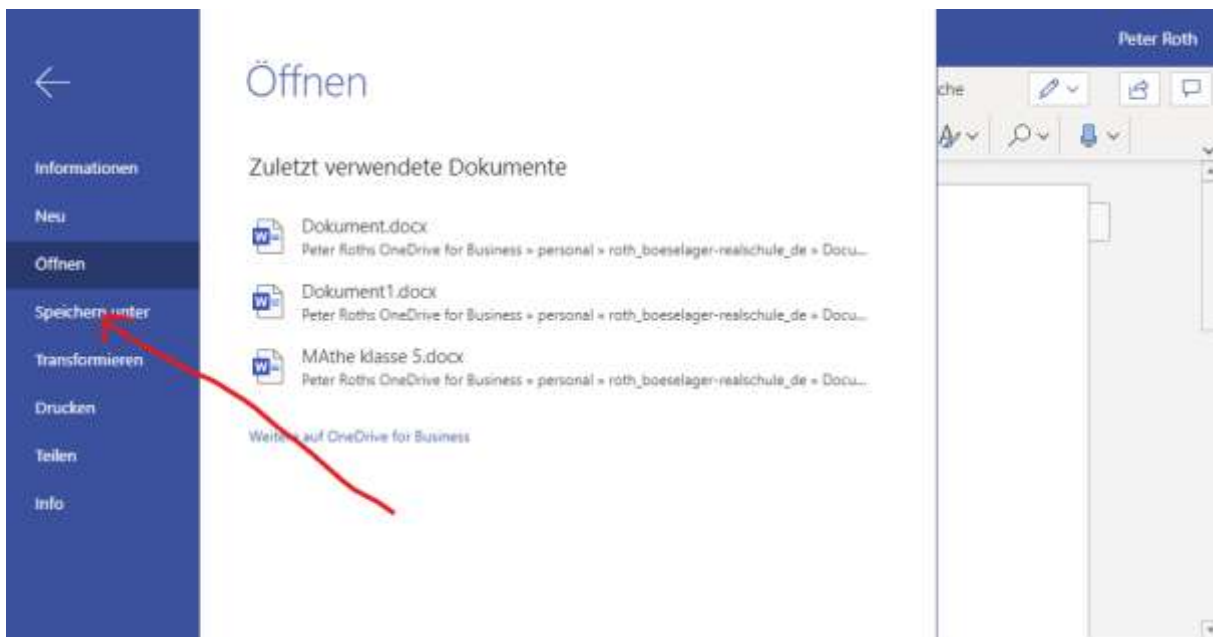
Informationen

Neu

Öffnen

Speichern unter

Transformieren

Drucken

Teilen

Info

Öffnen

Zuletzt verwendete Dokumente

Dokument.docx
Peter Roths OneDrive for Business » personal » roth_boeselager-realschule_de » Docu...

Dokument1.docx
Peter Roths OneDrive for Business » personal » roth_boeselager-realschule_de » Docu...

MAthe klasse 5.docx
Peter Roths OneDrive for Business » personal » roth_boeselager-realschule_de » Docu...

Weitere auf OneDrive for Business

Peter Roth

che